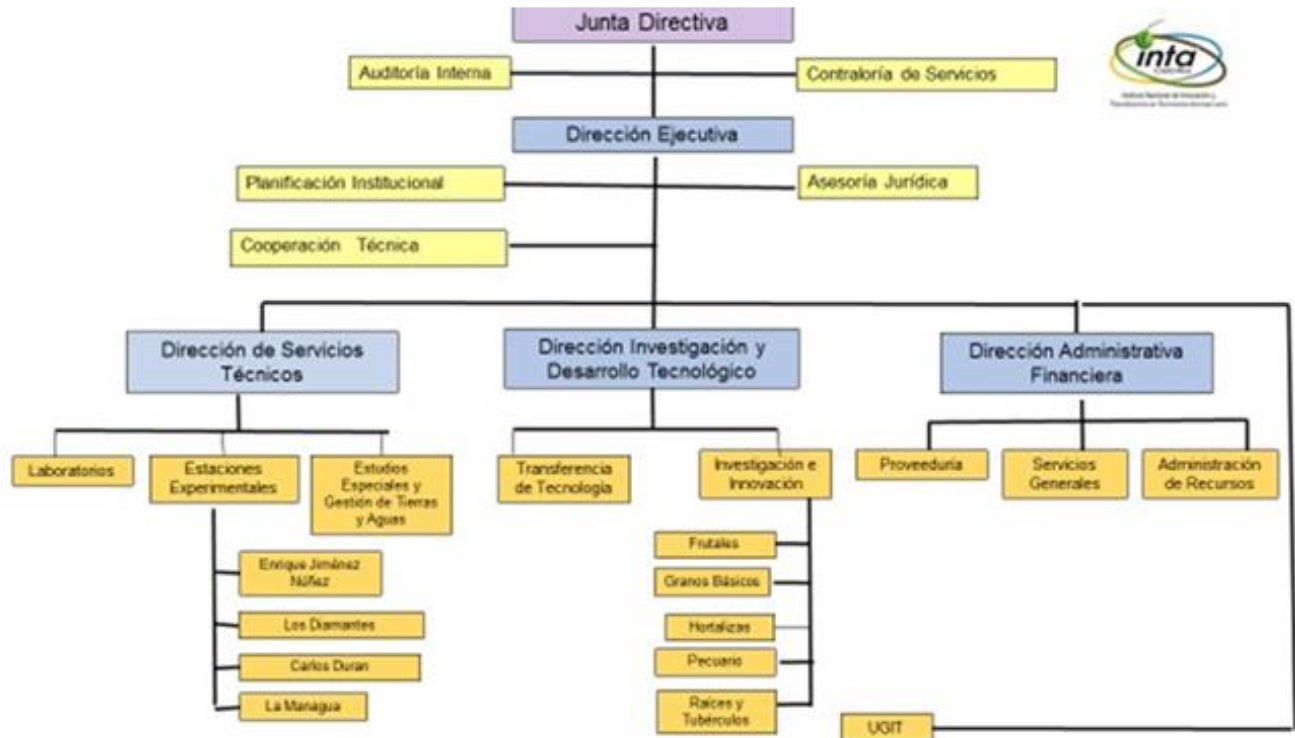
Junta Directiva

inta

Auditoría Interna

Contraloría de Servicios

Dirección Ejecutiva

Planificación Institucional

Asesoría Jurídica

Cooperación Técnica

Dirección de Servicios Técnicos

Dirección Investigación y Desarrollo Tecnológico

Dirección Administrativa Financiera

Laboratorios

Estaciones Experimentales

Estudios Especiales y Gestión de Tierras y Aguas

Transferencia de Tecnología

Investigación e Innovación

Proveeduría

Servicios Generales

Administración de Recursos

Enrique Jiménez Núñez

Los Diamantes

Carlos Duran

La Managua

Frutales

Granos Básicos

Hortalizas

Pecuario

Raíces y Tubérculos

UGIT